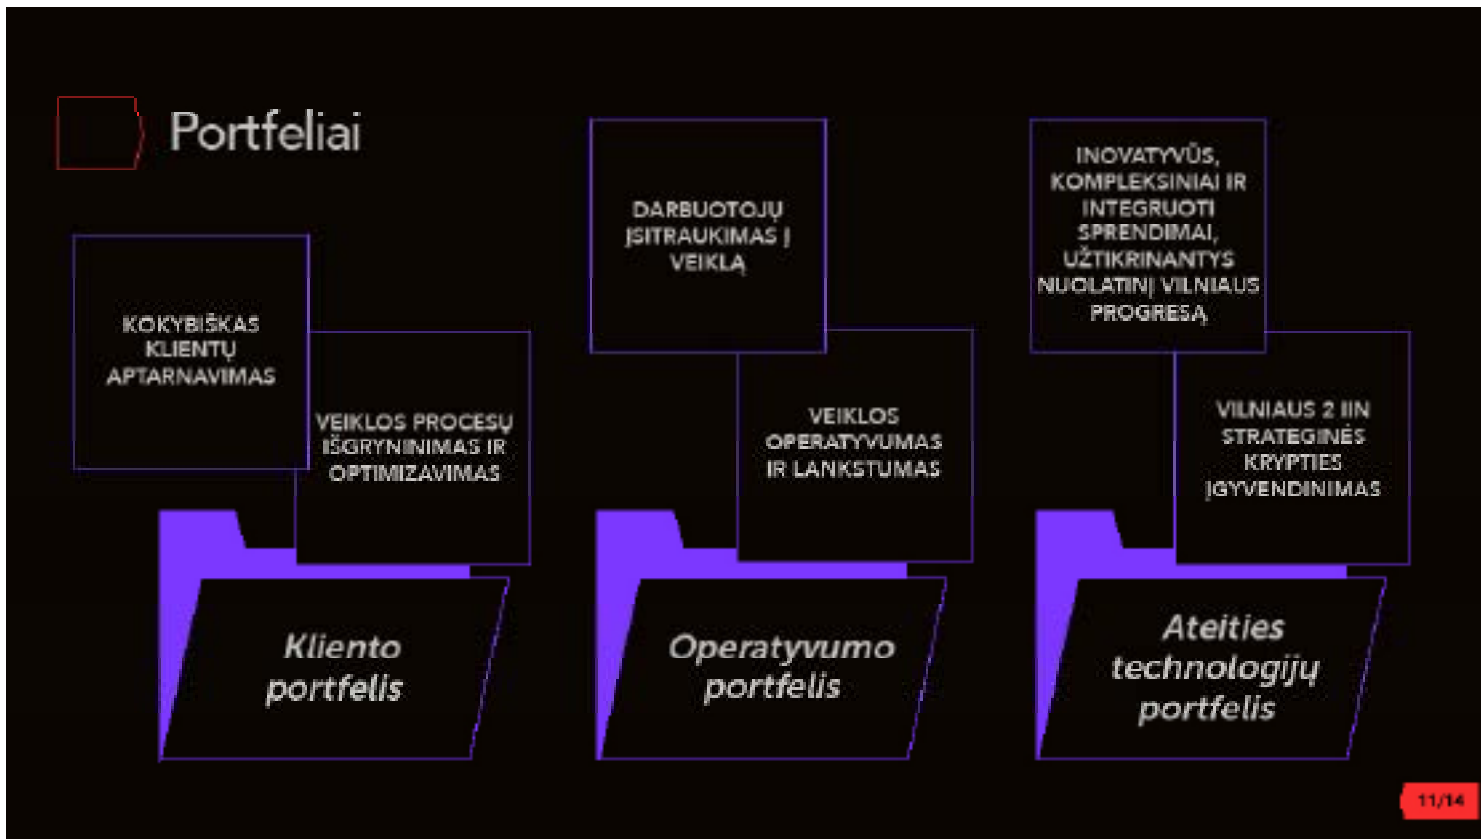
Portfeliai

KOKYBIŠKAS KLIENTŲ APTARNAVIMAS

VEIKLOS PROCESŲ IŠGRYNINIMAS IR OPTIMIZAVIMAS

Kliento portfelis

DARBUOTOJŲ ĮSITRAUKIMAS Į VEIKLĄ

VEIKLOS OPERATYVUMAS IR LANKSTUMAS

Operatyvumo portfelis

INOVATYVŪS, KOMPLEKSINIAI IR INTEGRUOTI SPRENDIMAI, UŽTIKRINANTYS NUOLATINĮ VILNIAUS PROGRESĄ

VILNIAUS 2 IIN STRATEGINĖS KRYPTIES ĮGYVENDINIMAS

Ateities technologijų portfelis

11/14